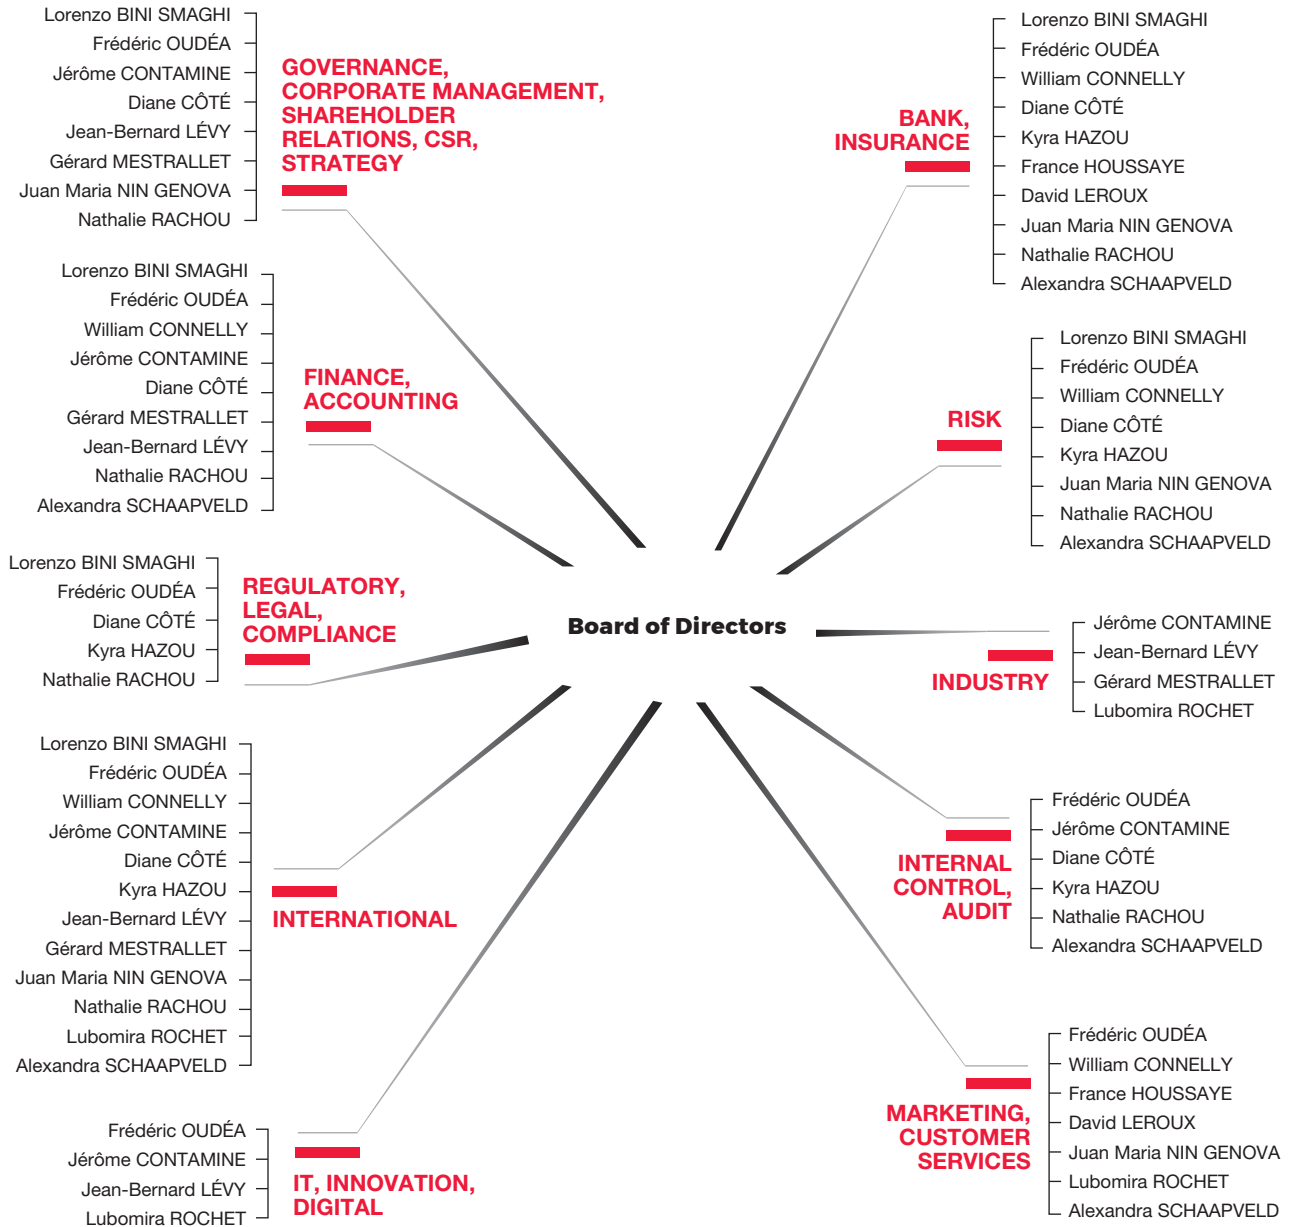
Lorenzo BINI SMAGHI
Frédéric OUDÉA
Jérôme CONTAMINE
Diane CÔTÉ
Jean-Bernard LÉVY
Gérard MESTRALLET
Juan Maria NIN GENOVA
Nathalie RACHOU

GOVERNANCE, CORPORATE MANAGEMENT, SHAREHOLDER RELATIONS, CSR, STRATEGY

Lorenzo BINI SMAGHI
Frédéric OUDÉA
William CONNELLY
Diane CÔTÉ
Kyra HAZOU
France HOUSSAYE
David LEROUX
Juan Maria NIN GENOVA
Nathalie RACHOU
Alexandra SCHAAPVELD

BANK, INSURANCE

Lorenzo BINI SMAGHI
Frédéric OUDÉA
William CONNELLY
Jérôme CONTAMINE
Diane CÔTÉ
Gérard MESTRALLET
Jean-Bernard LÉVY
Nathalie RACHOU
Alexandra SCHAAPVELD

FINANCE, ACCOUNTING

Lorenzo BINI SMAGHI
Frédéric OUDÉA
William CONNELLY
Diane CÔTÉ
Kyra HAZOU
Juan Maria NIN GENOVA
Nathalie RACHOU
Alexandra SCHAAPVELD

RISK

Lorenzo BINI SMAGHI
Frédéric OUDÉA
Diane CÔTÉ
Kyra HAZOU
Nathalie RACHOU

REGULATORY, LEGAL, COMPLIANCE

Board of Directors

Jérôme CONTAMINE
Jean-Bernard LÉVY
Gérard MESTRALLET
Lubomira ROCHET

INDUSTRY

Lorenzo BINI SMAGHI
Frédéric OUDÉA
William CONNELLY
Jérôme CONTAMINE
Diane CÔTÉ
Kyra HAZOU
Jean-Bernard LÉVY
Gérard MESTRALLET
Juan Maria NIN GENOVA
Nathalie RACHOU
Lubomira ROCHET
Alexandra SCHAAPVELD

INTERNATIONAL

Frédéric OUDÉA
Jérôme CONTAMINE
Diane CÔTÉ
Kyra HAZOU
Nathalie RACHOU
Alexandra SCHAAPVELD

INTERNAL CONTROL, AUDIT

Frédéric OUDÉA
Jérôme CONTAMINE
Jean-Bernard LÉVY
Lubomira ROCHET

IT, INNOVATION, DIGITAL

Frédéric OUDÉA
William CONNELLY
France HOUSSAYE
David LEROUX
Juan Maria NIN GENOVA
Lubomira ROCHET
Alexandra SCHAAPVELD

MARKETING, CUSTOMER SERVICES